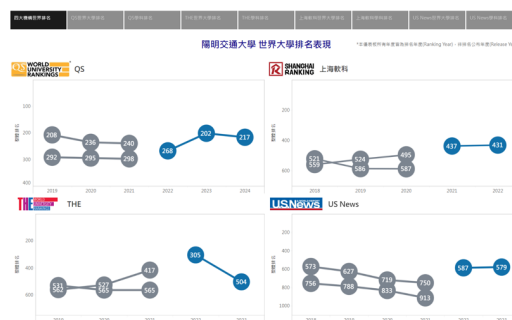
四大機構世界排名 | (1)QS世界大學排名 | (2)QS學科排名 | (3)THE世界大學排名 | (4)THE學科排名 | (5)上海軟科世界大學排名 | (6)上海軟科學科排名 | (7) Nature世界大學排名 | (8) Nature學科排名

陽明交通大學 世界大學排名表現

*本圖表呈現各年度發布排名年度(Ranking Year)，非排名公布年度(Release Y

QS WORLD UNIVERSITY RANKINGS QS

世界排名

200
208
236
240
292
295
298
300
268
202
217
400

2019 2020 2021 2022 2023 2024

SHANGHAI RANKING 上海軟科

世界排名

200
400
521
559
524
586
495
587
437
431
600

2019 2020 2021 2022

THE WORLD UNIVERSITY RANKINGS THE

世界排名

200
305
400
417
531
562
527
565
565
504
600

2019 2020 2021 2022 2023

US.News US News

世界排名

200
400
573
627
719
756
788
833
750
913
587
579
600
800
1000

2019 2020 2021 2022 2023